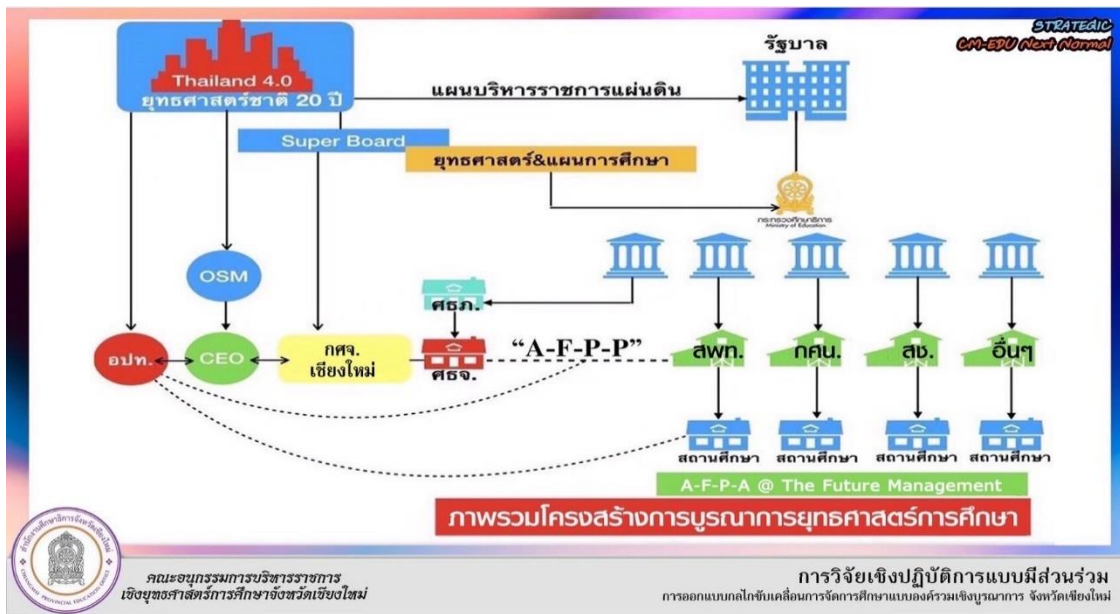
STRATEGIC
CM-EDU Next Normal

Thailand 4.0
ยุทธศาสตร์ชาติ 20 ปี

แผนบริหารราชการแผ่นดิน

รัฐบาล

Super Board

ยุทธศาสตร์&แผนการศึกษา

กระทรวงศึกษาธิการ
Ministry of Education

OSM

ศธภ.

อปท.

CEO

กศจ.
เชียงใหม่

ศธจ.

"A-F-P-P"

สพท.

กศน.

สช.

อื่นๆ

สถานศึกษา

สถานศึกษา

สถานศึกษา

สถานศึกษา

A-F-P-A @ The Future Management

ภาพรวมโครงสร้างการบูรณาการยุทธศาสตร์การศึกษา

CHIANGMAI PROVINCIAL EDUCATION OFFICE

คณะอนุกรรมการบริหารราชการ
เชิงยุทธศาสตร์การศึกษาจังหวัดเชียงใหม่

การวิจัยเชิงปฏิบัติการแบบมีส่วนร่วม
การออกแบบกลไกขับเคลื่อนการจัดการศึกษาแบบองค์รวมเชิงบูรณาการ จังหวัดเชียงใหม่